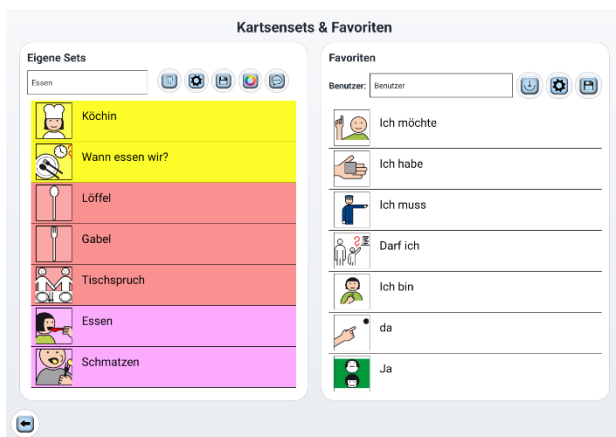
Kartsensets & Favoriten

Eigene Sets

Essen

Köchin

Wann essen wir?

Löffel

Gabel

Tischspruch

Essen

Schmatzen

Favoriten

Benutzer: Benutzer

Ich möchte

Ich habe

Ich muss

Darf ich

Ich bin

da

Ja